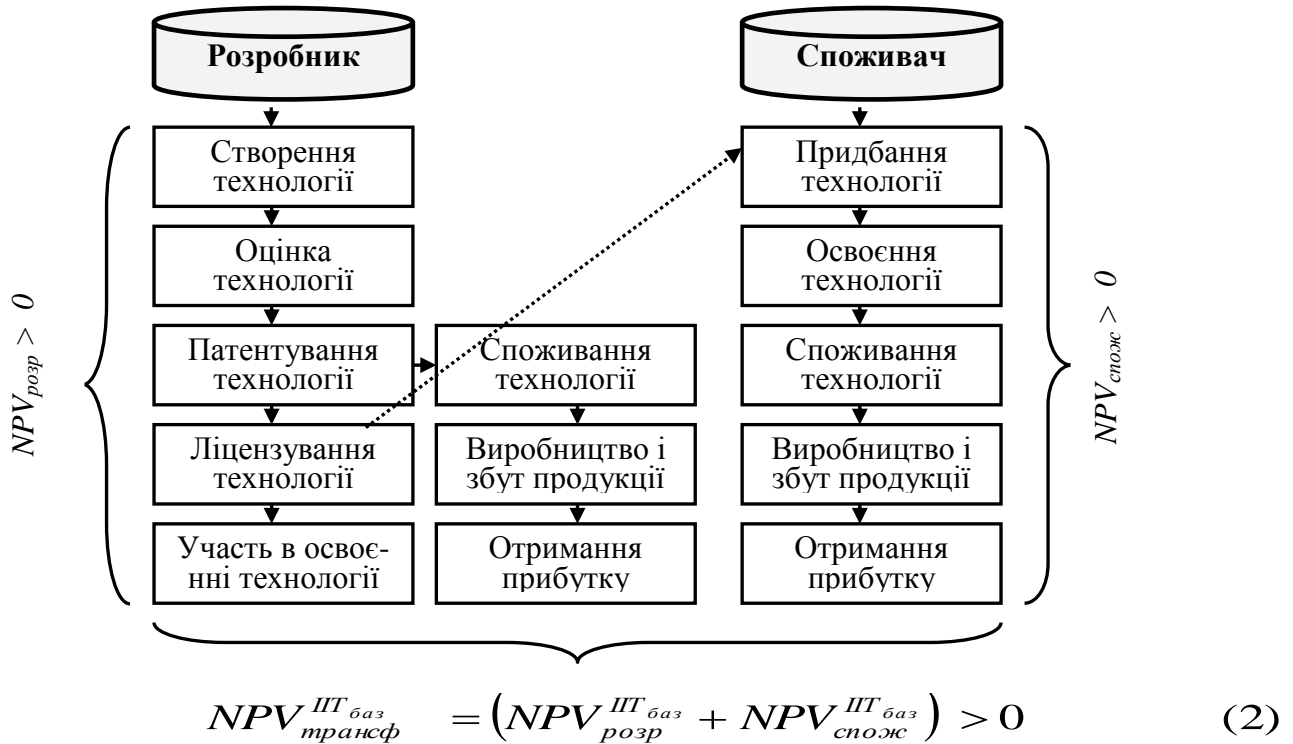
Розробник

Створення технології

Оцінка технології

Патентування технології

Ліцензування технології

Участь в освоєнні технології

Споживання технології

Виробництво і збут продукції

Отримання прибутку

Споживач

Придбання технології

Освоєння технології

Споживання технології

Виробництво і збут продукції

Отримання прибутку

$NPV_{розр} > 0$

$NPV_{спож} > 0$

$NPV_{трансф}^{IT_{баз}} = \left(NPV_{розр}^{IT_{баз}} + NPV_{спож}^{IT_{баз}}\right) > 0$ (2)